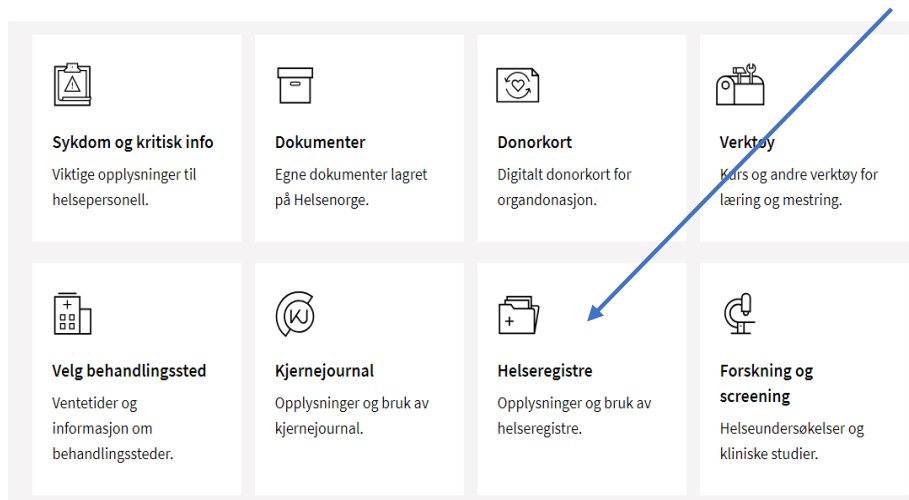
Sykdom og kritisk info
Viktige opplysninger til helsepersonell.

Dokumenter
Egne dokumenter lagret på Helsenorge.

Donorkort
Digitalt donorkort for organdonasjon.

Verktøy
Kurs og andre verktøy for læring og mestring.

Velg behandlingssted
Ventetider og informasjon om behandlingssteder.

Kjernejournal
Opplysninger og bruk av kjernejournal.

Helseregistre
Opplysninger og bruk av helseregistre.

Forskning og screening
Helseundersøkelser og kliniske studier.